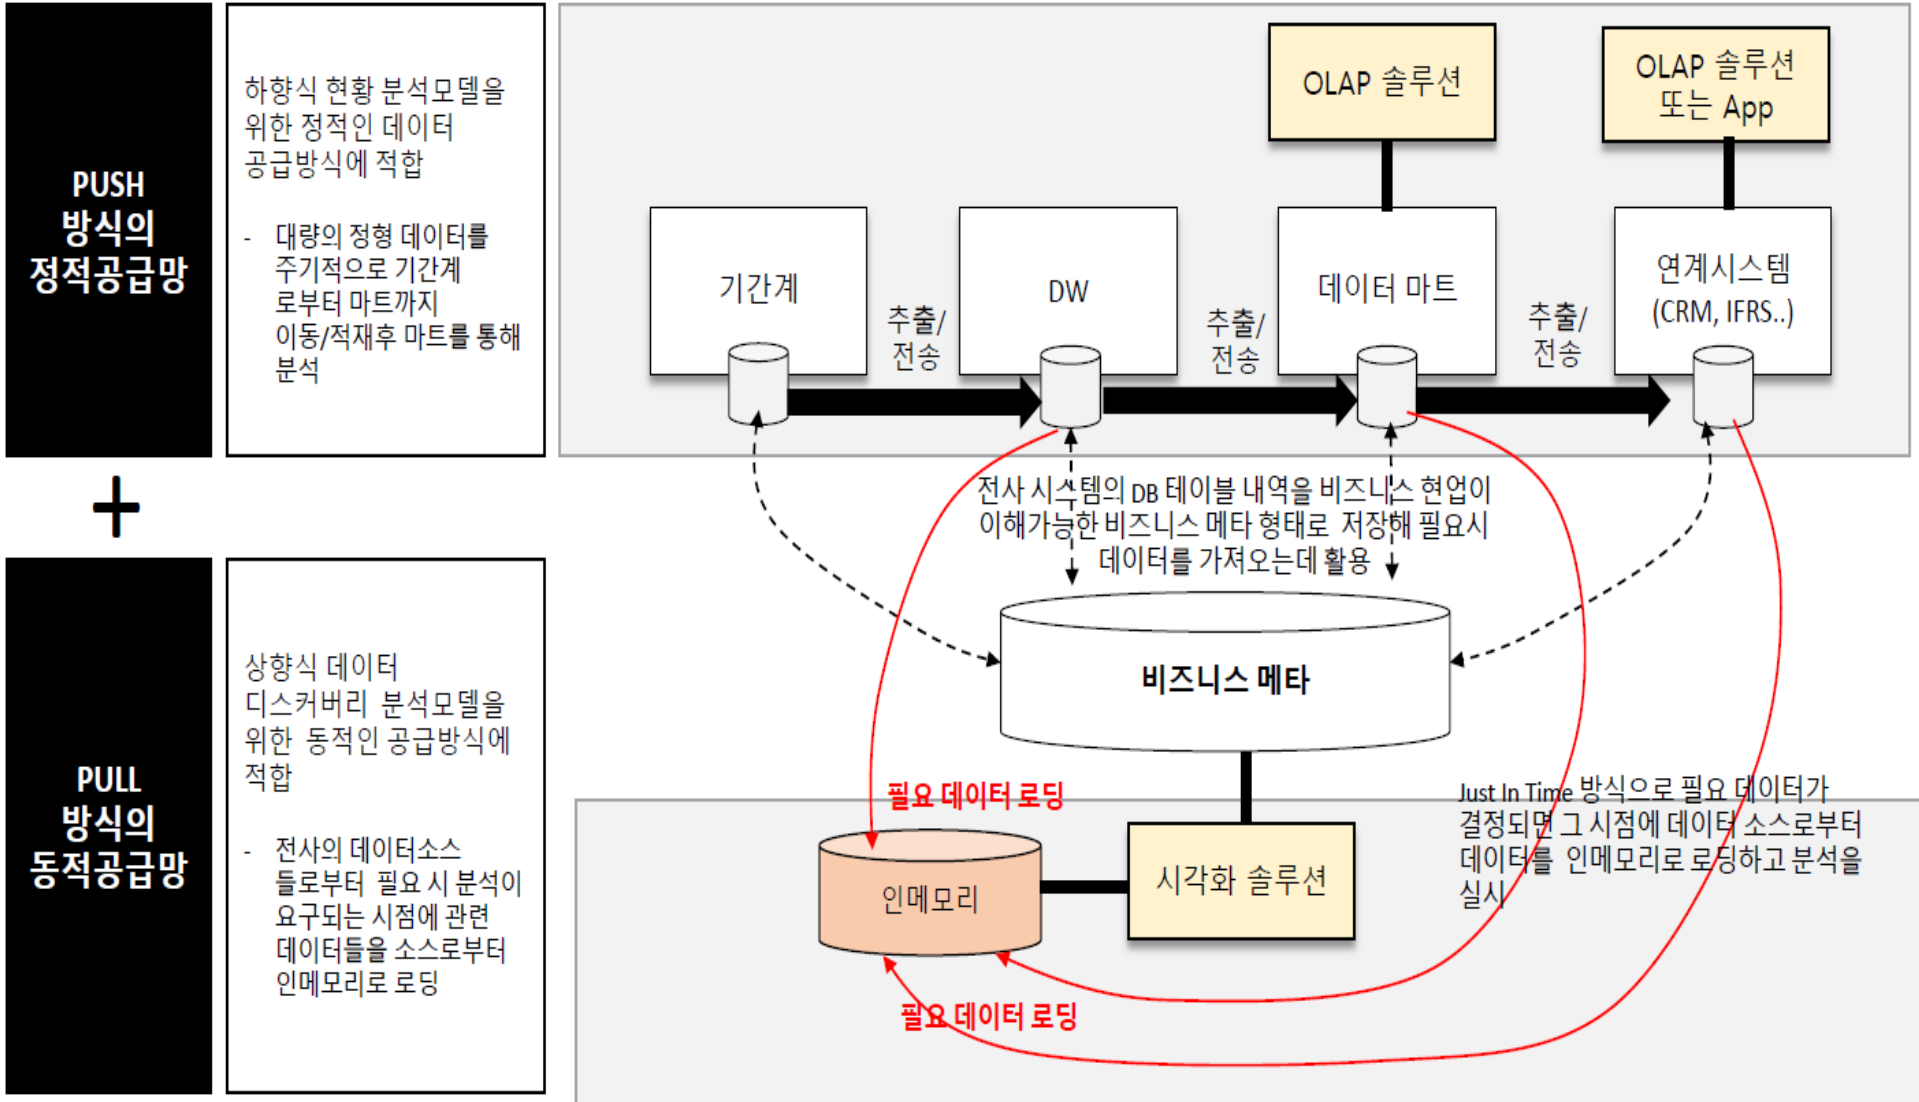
PUSH
방식의
정적공급망

하향식 현황 분석모델을 위한 정적인 데이터 공급방식에 적합

- 대량의 정형 데이터를 주기적으로 기간계로부터 마트까지 이동/적재후 마트를 통해 분석

+

PULL
방식의
동적공급망

상향식 데이터 디스커버리 분석모델을 위한 동적인 공급방식에 적합

- 전사의 데이터소스들로부터 필요 시 분석이 요구되는 시점에 관련 데이터들을 소스로부터 인메모리로 로딩

OLAP 솔루션

OLAP 솔루션 또는 App

기간계

추출/전송

DW

추출/전송

데이터 마트

추출/전송

연계시스템 (CRM, IFRS..)

전사 시스템의 DB 테이블 내역을 비즈니스 현업이 이해가능한 비즈니스 메타 형태로 저장해 필요시 데이터를 가져오는데 활용

비즈니스 메타

필요 데이터 로딩

인메모리

시각화 솔루션

Just In Time 방식으로 필요 데이터가 결정되면 그 시점에 데이터 소스로부터 데이터를 인메모리로 로딩하고 분석을 실시

필요 데이터 로딩